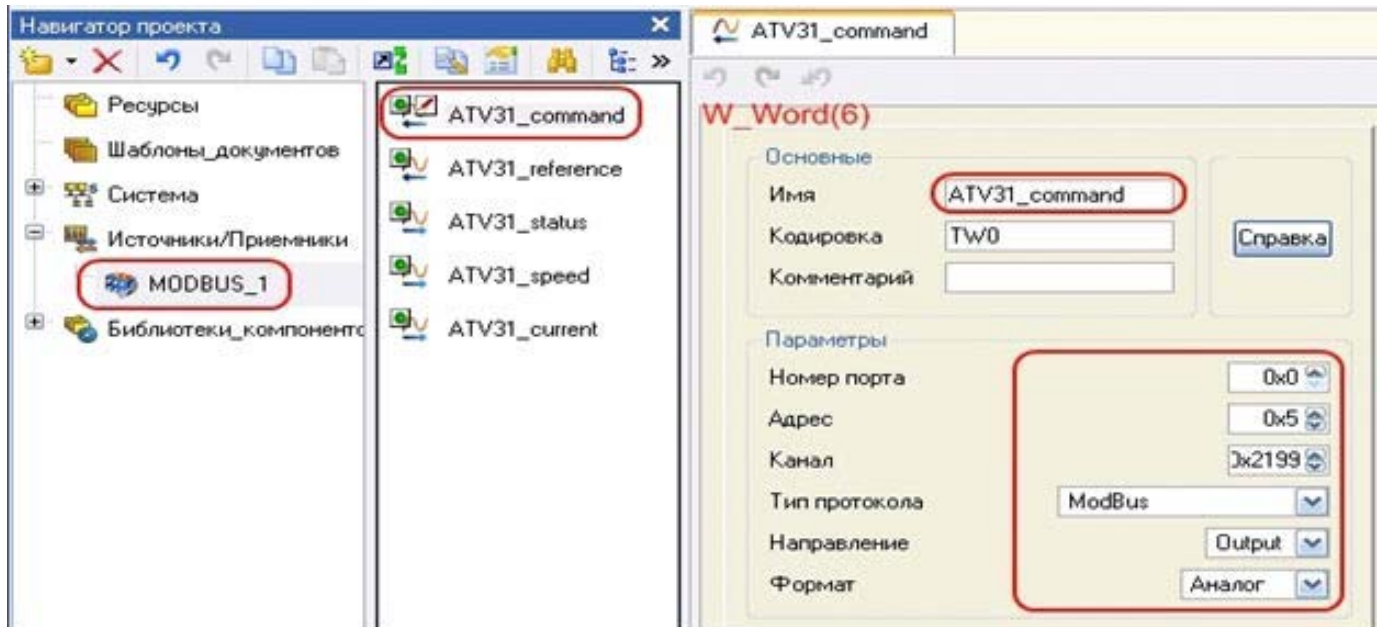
Навигатор проекта

Ресурсы
Шаблоны_документов
Система
Источники/Приемники
MODBUS_1
Библиотеки_компоненто

ATV31_command
ATV31_reference
ATV31_status
ATV31_speed
ATV31_current

ATV31_command

W_Word(6)

Основные
Имя ATV31_command
Кодировка TW0
Комментарий
Справка

Параметры
Номер порта 0x0
Адрес 0x5
Канал 0x2199
Тип протокола ModBus
Направление Output
Формат Аналог